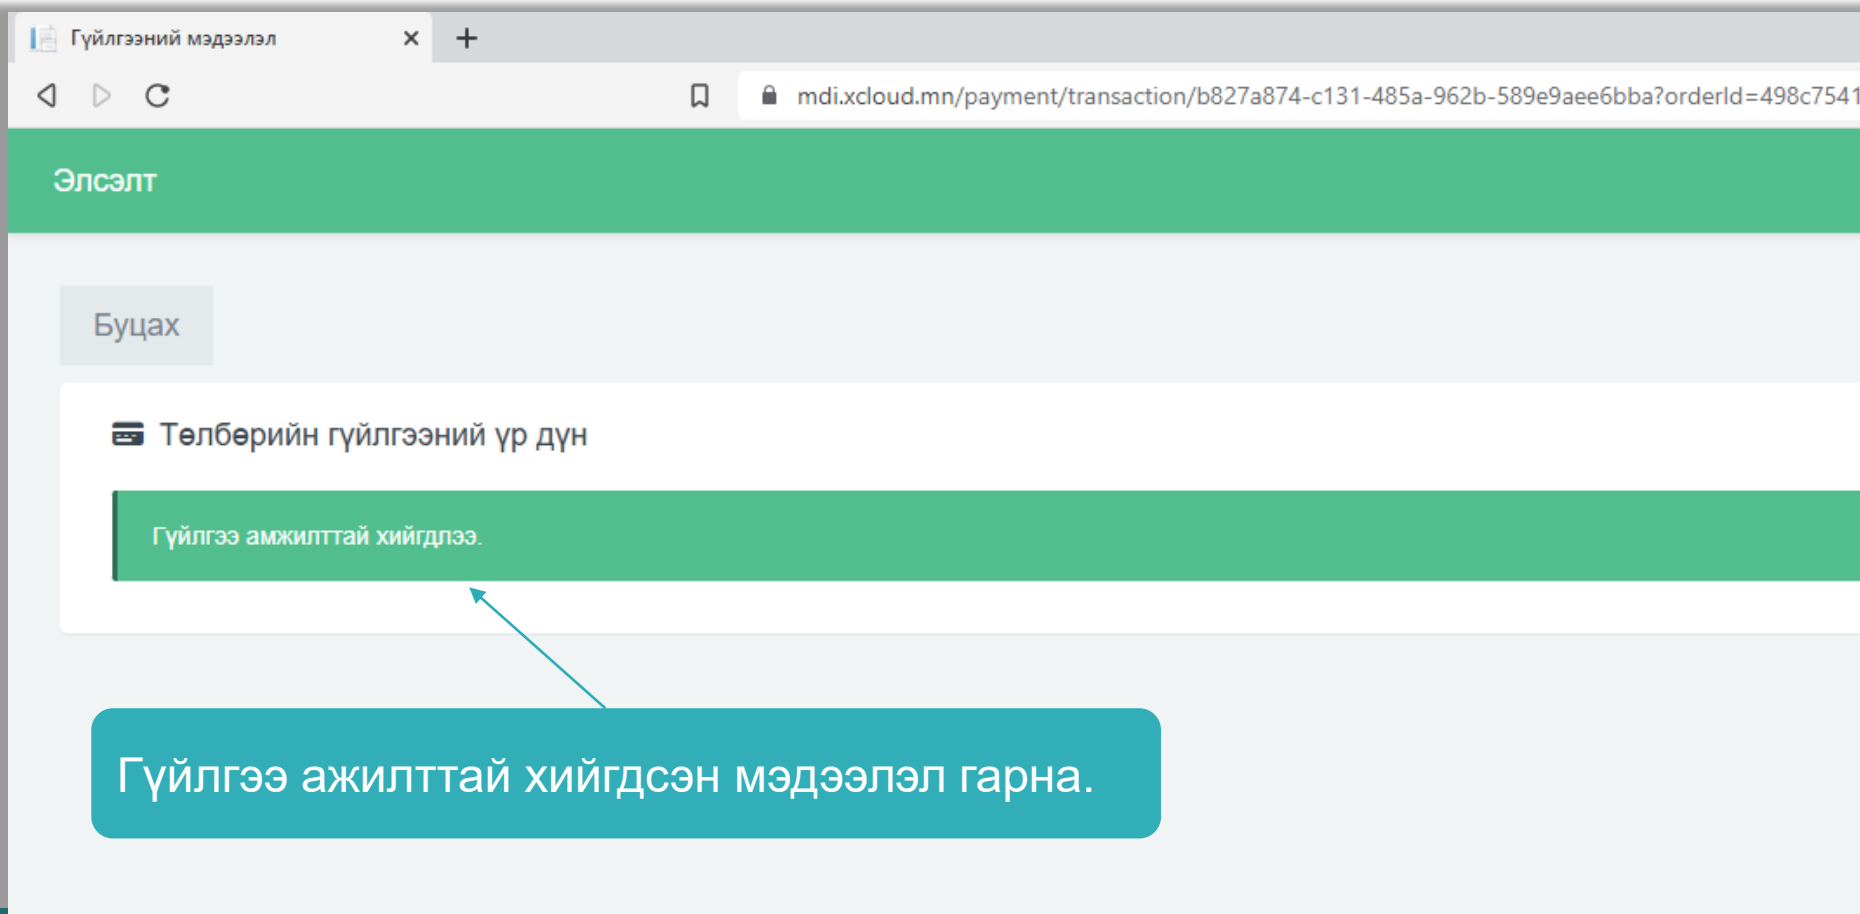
Гүйлгээний мэдээлэл

mdi.xcloud.mn/payment/transaction/b827a874-c131-485a-962b-589e9aee6bba?orderId=498c7541

Элсэлт

Буцах

Төлбөрийн гүйлгээний үр дүн

Гүйлгээ амжилттай хийгдлээ.

Гүйлгээ ажилттай хийгдсэн мэдээлэл гарна.